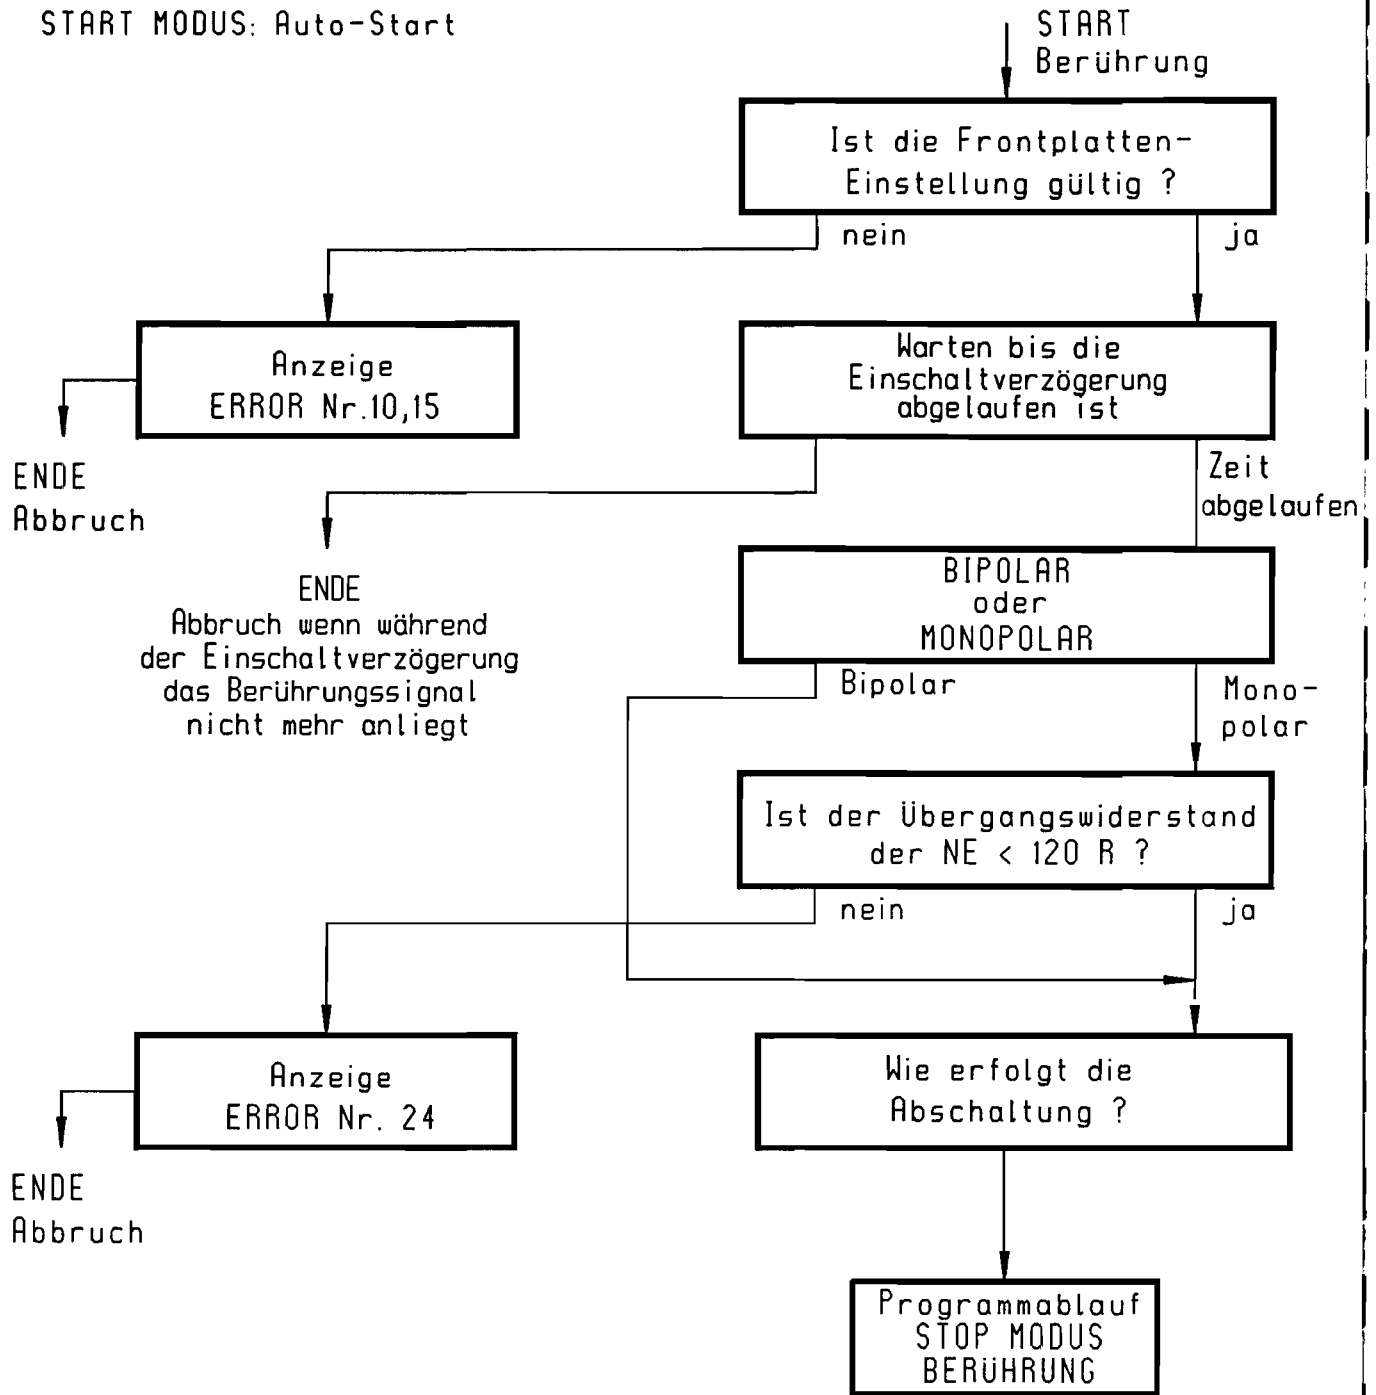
START MODUS: Auto-Start

START
Berührung

Ist die Frontplatten-Einstellung gültig ?

nein

ja

Anzeige
ERROR Nr.10,15

ENDE
Abbruch

Warten bis die Einschaltverzögerung abgelaufen ist

ENDE
Abbruch wenn während der Einschaltverzögerung das Berührungssignal nicht mehr anliegt

Zeit abgelaufen

BIPOLAR
oder
MONOPOLAR

Bipolar

Monopolar

Ist der Übergangswiderstand der NE < 120 R ?

nein

ja

Anzeige
ERROR Nr. 24

ENDE
Abbruch

Wie erfolgt die Abschaltung ?

Programmablauf
STOP MODUS
BERÜHRUNG